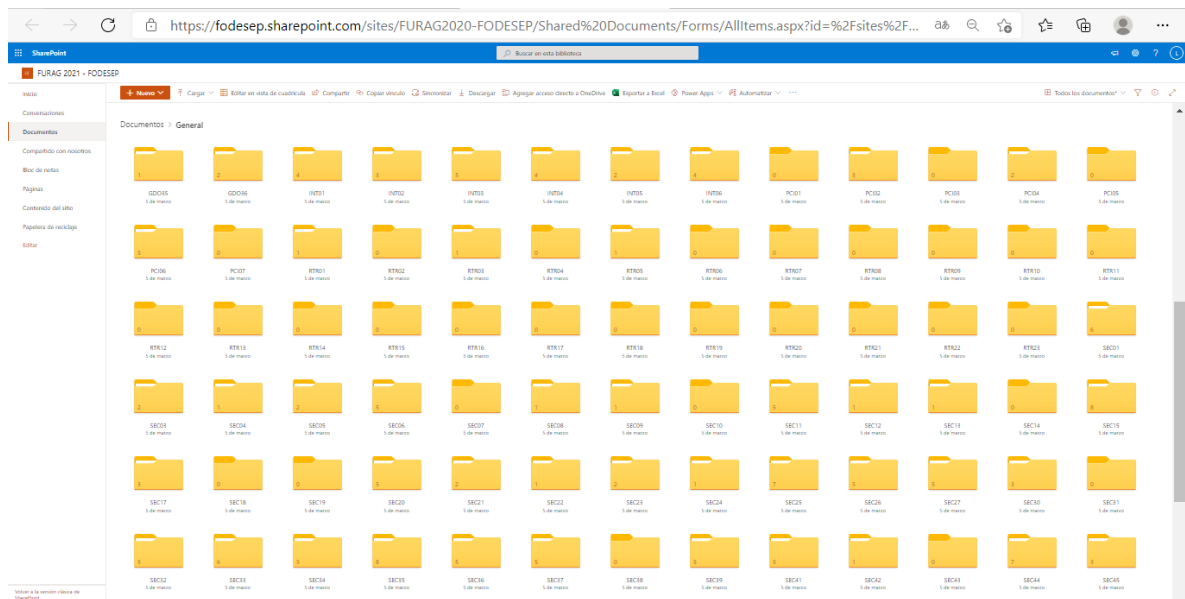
https://fodesep.sharepoint.com/sites/FURAG2020-FODESEP/Shared%20Documents/Forms/AllItems.aspx?id=%2Fsites%2F...

SharePoint

Buscar en esta biblioteca

FURAG 2021 - FODESEP

Inicio
Conversaciones
Documentos
Compartido con nosotros
Bloc de notas
Páginas
Contenido del sitio
Papelera de reciclaje
Editar

Volver a la versión clásica de SharePoint

Nuevo | Cargar | Editar en vista de cuadrícula | Compartir | Copiar vínculo | Sincronizar | Descargar | Agregar acceso directo a OneDrive | Exportar a Excel | Power Apps | Automatizar | ···

Todos los documentos*

Documentos > General

GDO35
5 de marzo
GDO36
5 de marzo
INT01
5 de marzo
INT02
5 de marzo
INT03
5 de marzo
INT04
5 de marzo
INT05
5 de marzo
INT06
5 de marzo
PCI01
5 de marzo
PCI02
5 de marzo
PCI03
5 de marzo
PCI04
5 de marzo
PCI05
5 de marzo

PCI06
5 de marzo
PCI07
5 de marzo
RTR01
5 de marzo
RTR02
5 de marzo
RTR03
5 de marzo
RTR04
5 de marzo
RTR05
5 de marzo
RTR06
5 de marzo
RTR07
5 de marzo
RTR08
5 de marzo
RTR09
5 de marzo
RTR10
5 de marzo
RTR11
5 de marzo

RTR12
5 de marzo
RTR13
5 de marzo
RTR14
5 de marzo
RTR15
5 de marzo
RTR16
5 de marzo
RTR17
5 de marzo
RTR18
5 de marzo
RTR19
5 de marzo
RTR20
5 de marzo
RTR21
5 de marzo
RTR22
5 de marzo
RTR23
5 de marzo
SEC01
5 de marzo

SEC03
5 de marzo
SEC04
5 de marzo
SEC05
5 de marzo
SEC06
5 de marzo
SEC07
5 de marzo
SEC08
5 de marzo
SEC09
5 de marzo
SEC10
5 de marzo
SEC11
5 de marzo
SEC12
5 de marzo
SEC13
5 de marzo
SEC14
5 de marzo
SEC15
5 de marzo

SEC17
5 de marzo
SEC18
5 de marzo
SEC19
5 de marzo
SEC20
5 de marzo
SEC21
5 de marzo
SEC22
5 de marzo
SEC23
5 de marzo
SEC24
5 de marzo
SEC25
5 de marzo
SEC26
5 de marzo
SEC27
5 de marzo
SEC30
5 de marzo
SEC31
5 de marzo

SEC32
5 de marzo
SEC33
5 de marzo
SEC34
5 de marzo
SEC35
5 de marzo
SEC36
5 de marzo
SEC37
5 de marzo
SEC38
5 de marzo
SEC39
5 de marzo
SEC41
5 de marzo
SEC42
5 de marzo
SEC43
5 de marzo
SEC44
5 de marzo
SEC45
5 de marzo